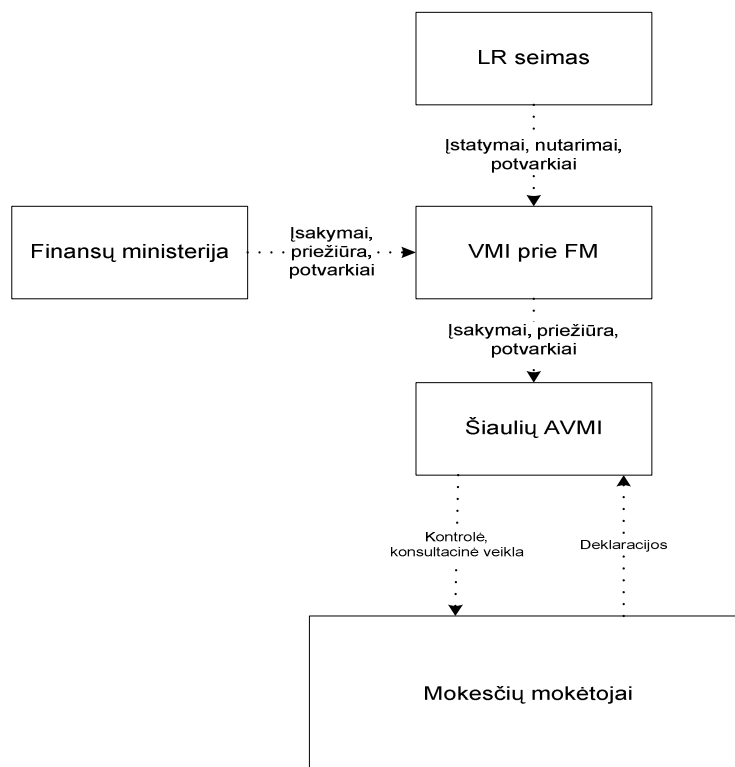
LR seimas

Įstatymai, nutarimai, potvarkiai

Finansų ministerija

Įsakymai, priežiūra, potvarkiai

VMI prie FM

Įsakymai, priežiūra, potvarkiai

Šiaulių AVMI

Kontrolė, konsultacinė veikla

Deklaracijos

Mokesčių mokėtojai